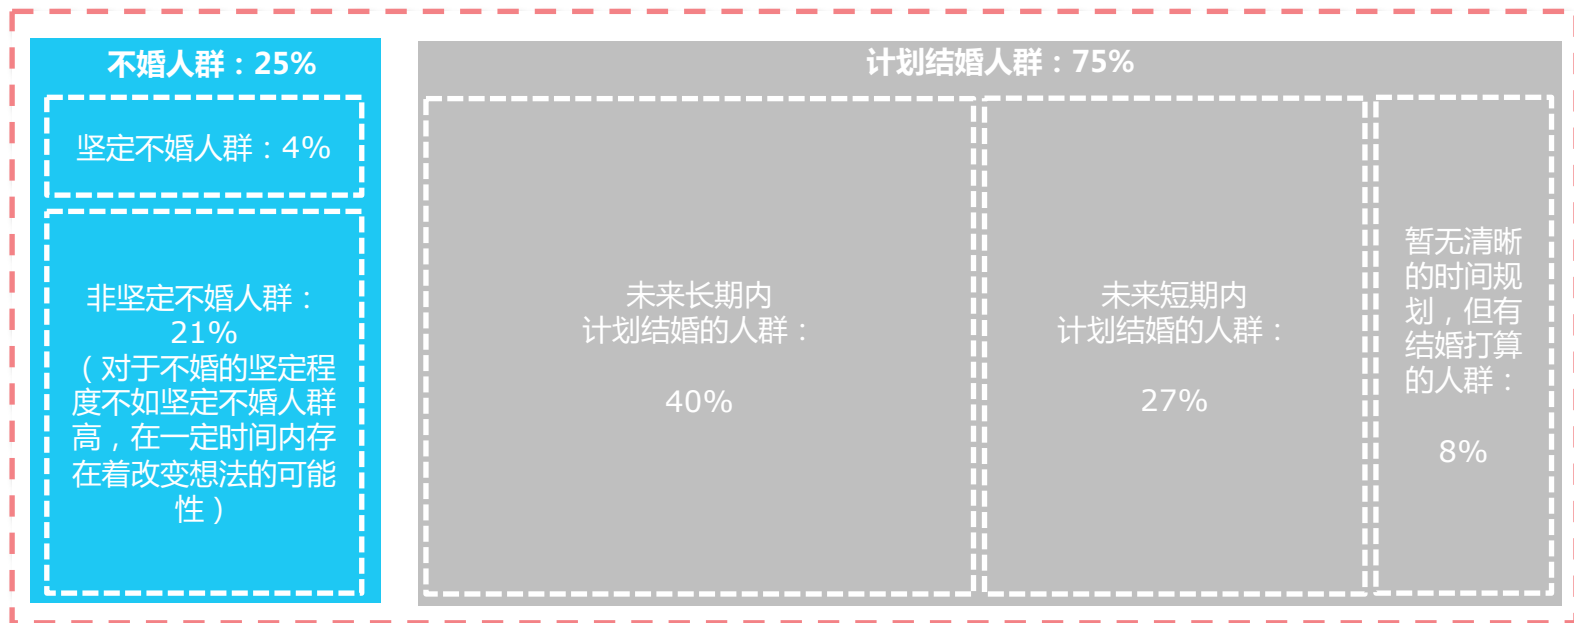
不婚人群：25%

坚定不婚人群：4%

非坚定不婚人群：21%（对于不婚的坚定程度不如坚定不婚人群高，在一定时间内存在着改变想法的可能性）

计划结婚人群：75%

未来长期内计划结婚的人群：

40%

未来短期内计划结婚的人群：

27%

暂无清晰的时间规划，但有结婚打算的人群：

8%